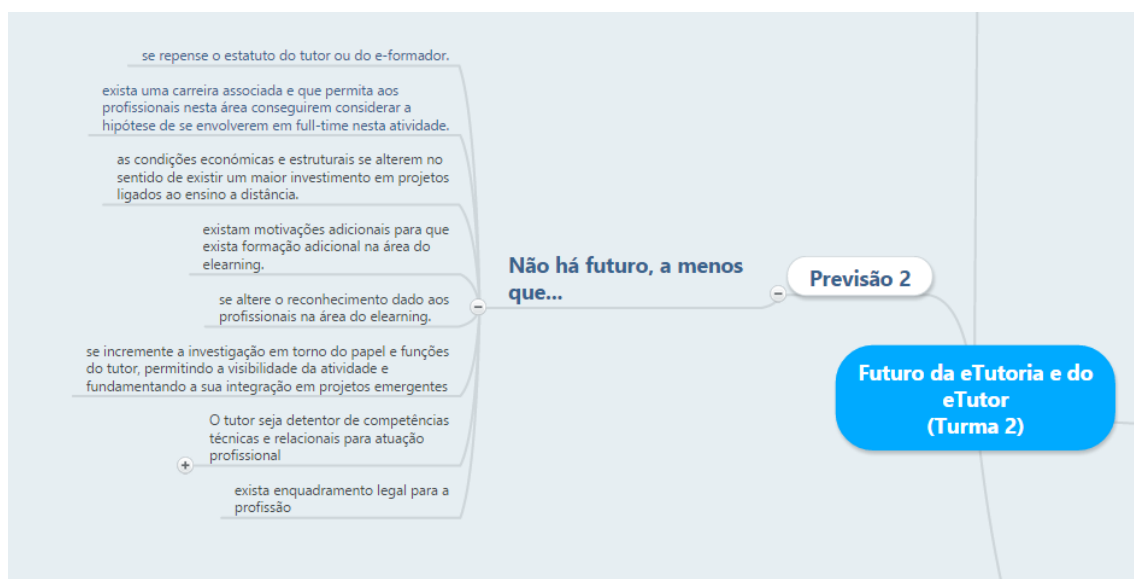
Futuro da eTutoria e do eTutor
(Turma 2)

Previsão 2

Não há futuro, a menos que...

se repense o estatuto do tutor ou do e-formador.

exista uma carreira associada e que permita aos profissionais nesta área conseguirem considerar a hipótese de se envolverem em full-time nesta atividade.

as condições económicas e estruturais se alterem no sentido de existir um maior investimento em projetos ligados ao ensino a distância.

existam motivações adicionais para que exista formação adicional na área do elearning.

se altere o reconhecimento dado aos profissionais na área do elearning.

se incremente a investigação em torno do papel e funções do tutor, permitindo a visibilidade da atividade e fundamentando a sua integração em projetos emergentes

O tutor seja detentor de competências técnicas e relacionais para atuação profissional

exista enquadramento legal para a profissão